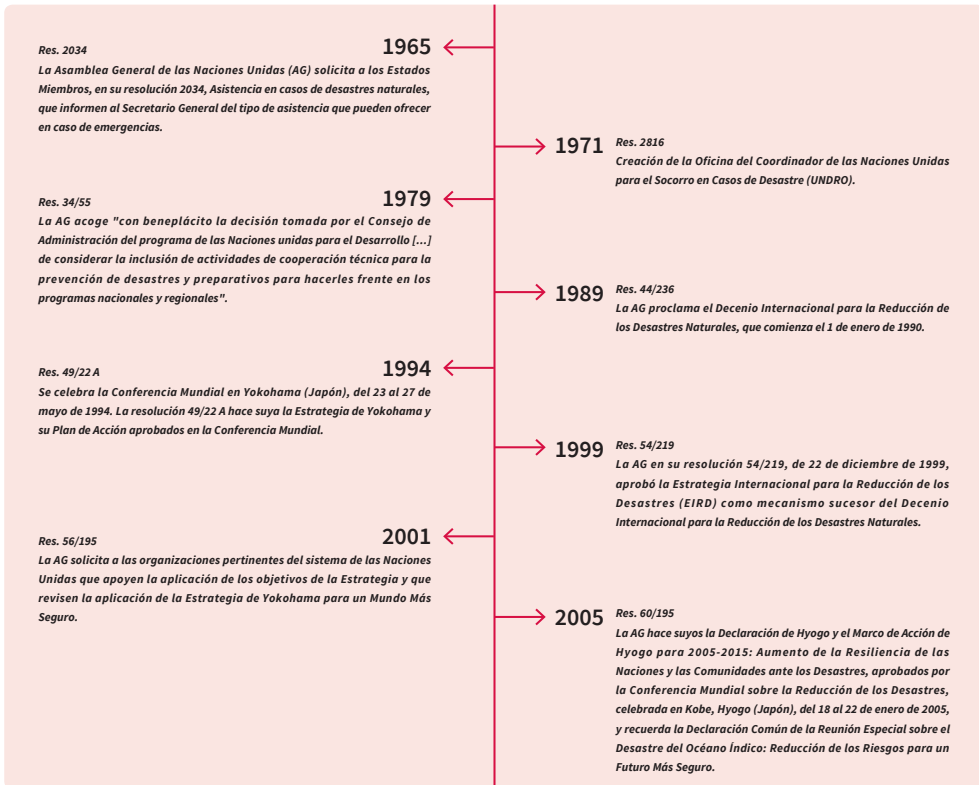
Res. 2034

1965

La Asamblea General de las Naciones Unidas (AG) solicita a los Estados Miembros, en su resolución 2034, Asistencia en casos de desastres naturales, que informen al Secretario General del tipo de asistencia que pueden ofrecer en caso de emergencias.

1971

Res. 2816

Creación de la Oficina del Coordinador de las Naciones Unidas para el Socorro en Casos de Desastre (UNDRO).

Res. 34/55

1979

La AG acoge "con beneplácito la decisión tomada por el Consejo de Administración del programa de las Naciones unidas para el Desarrollo [...] de considerar la inclusión de actividades de cooperación técnica para la prevención de desastres y preparativos para hacerles frente en los programas nacionales y regionales".

1989

Res. 44/236

La AG proclama el Decenio Internacional para la Reducción de los Desastres Naturales, que comienza el 1 de enero de 1990.

Res. 49/22 A

1994

Se celebra la Conferencia Mundial en Yokohama (Japón), del 23 al 27 de mayo de 1994. La resolución 49/22 A hace suya la Estrategia de Yokohama y su Plan de Acción aprobados en la Conferencia Mundial.

1999

Res. 54/219

La AG en su resolución 54/219, de 22 de diciembre de 1999, aprobó la Estrategia Internacional para la Reducción de los Desastres (EIRD) como mecanismo sucesor del Decenio Internacional para la Reducción de los Desastres Naturales.

Res. 56/195

2001

La AG solicita a las organizaciones pertinentes del sistema de las Naciones Unidas que apoyen la aplicación de los objetivos de la Estrategia y que revisen la aplicación de la Estrategia de Yokohama para un Mundo Más Seguro.

2005

Res. 60/195

La AG hace suyos la Declaración de Hyogo y el Marco de Acción de Hyogo para 2005-2015: Aumento de la Resiliencia de las Naciones y las Comunidades ante los Desastres, aprobados por la Conferencia Mundial sobre la Reducción de los Desastres, celebrada en Kobe, Hyogo (Japón), del 18 al 22 de enero de 2005, y recuerda la Declaración Común de la Reunión Especial sobre el Desastre del Océano Índico: Reducción de los Riesgos para un Futuro Más Seguro.